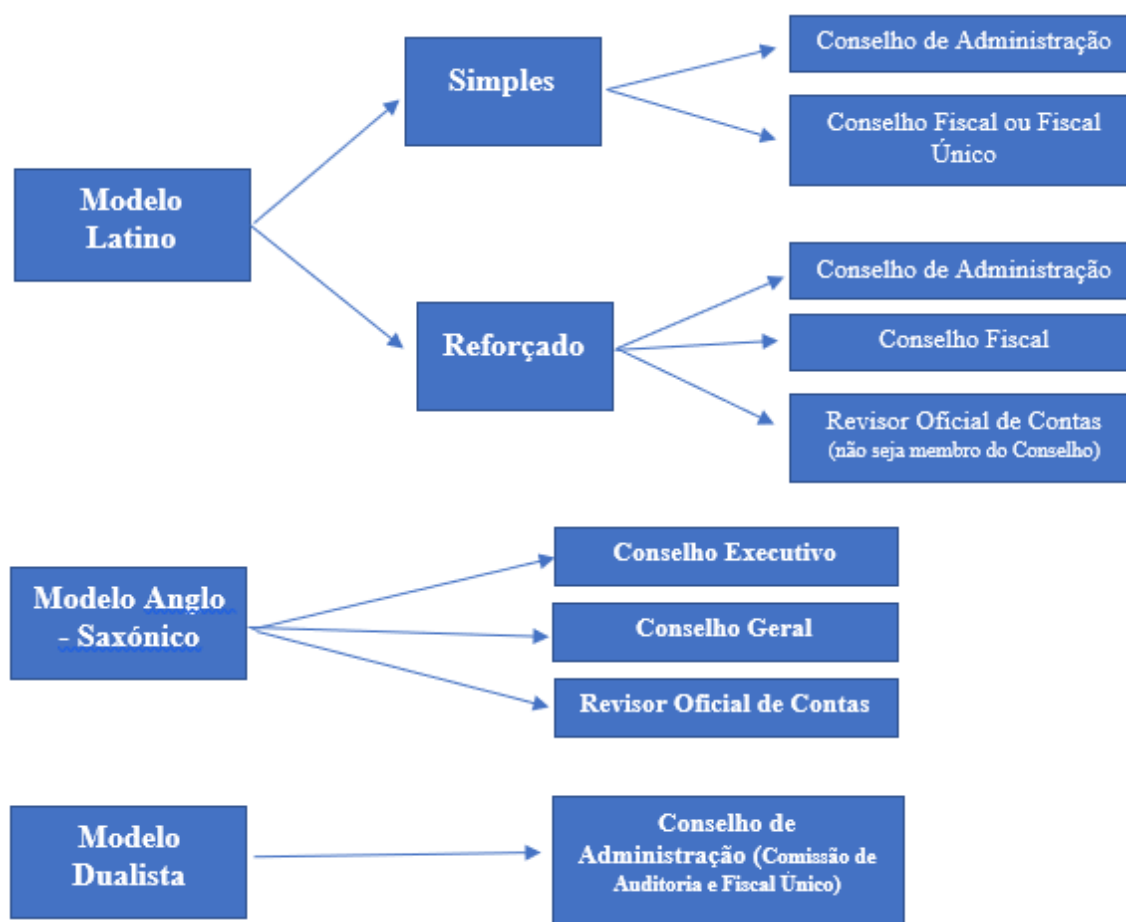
Modelo Latino

Simples

Conselho de Administração

Conselho Fiscal ou Fiscal Único

Reforçado

Conselho de Administração

Conselho Fiscal

Revisor Oficial de Contas (não seja membro do Conselho)

Modelo Anglo - Saxónico

Conselho Executivo

Conselho Geral

Revisor Oficial de Contas

Modelo Dualista

Conselho de Administração (Comissão de Auditoria e Fiscal Único)